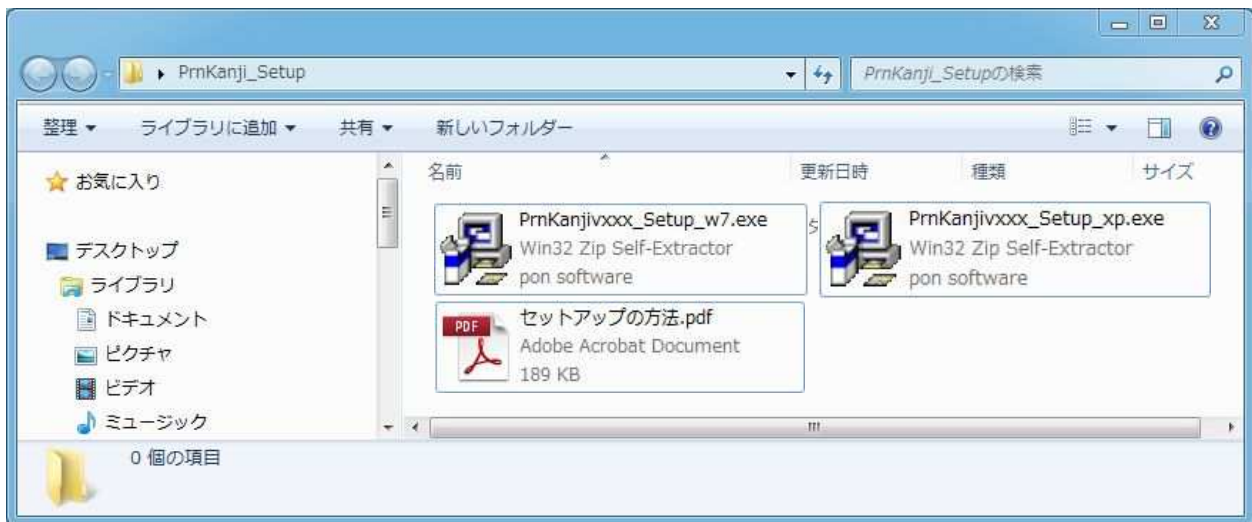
PrnKanji_Setup

PrnKanji_Setupの検索

整理 ▼ ライブラリに追加 ▼ 共有 ▼ 新しいフォルダー

お気に入り

デスクトップ
ライブラリ
ドキュメント
ピクチャ
ビデオ
ミュージック

| 名前 | 更新日時 | 種類 | サイズ |
|---|---|---|---|

PrnKanjivxxx_Setup_w7.exe
Win32 Zip Self-Extractor
pon software

PrnKanjivxxx_Setup_xp.exe
Win32 Zip Self-Extractor
pon software

PDF
セットアップの方法.pdf
Adobe Acrobat Document
189 KB

0 個の項目